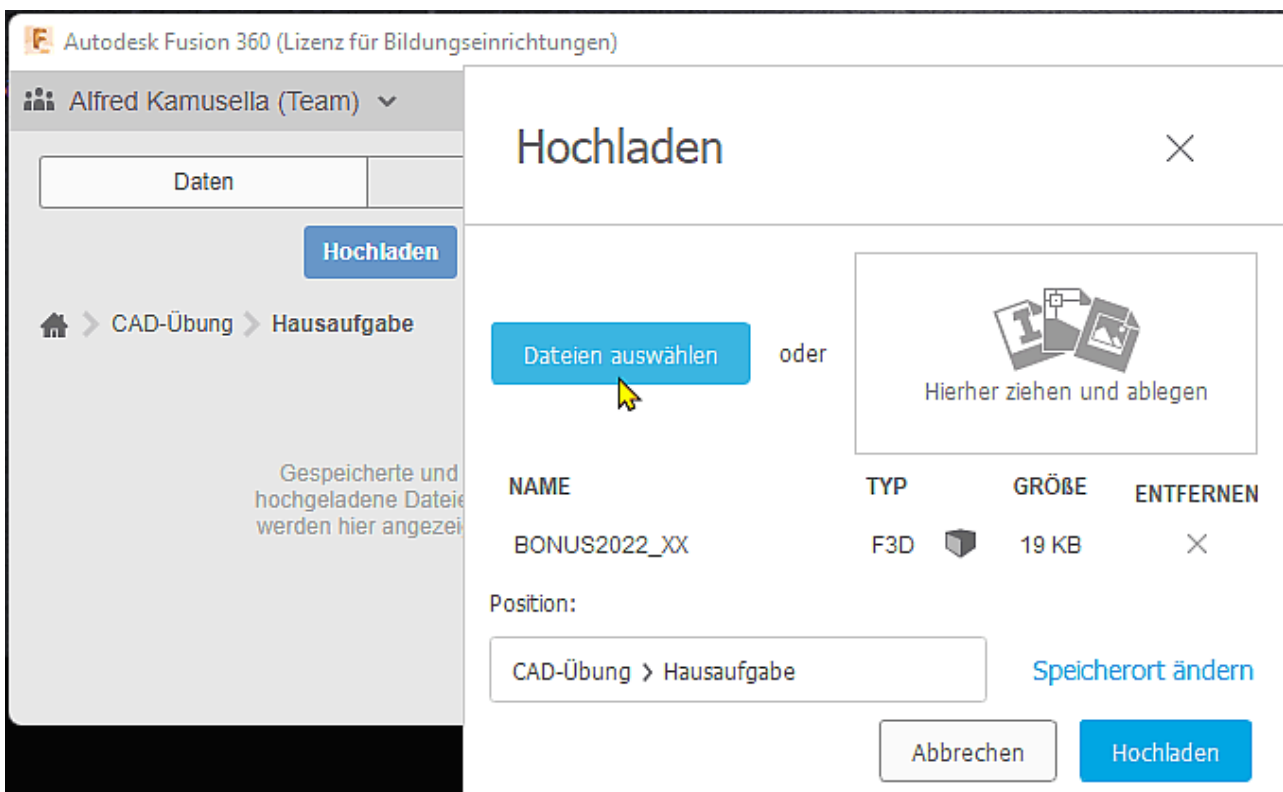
Autodesk Fusion 360 (Lizenz für Bildungseinrichtungen)

Alfred Kamusella (Team)

Daten

Hochladen

CAD-Übung > Hausaufgabe

Gespeicherte und hochgeladene Datei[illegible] werden hier angezei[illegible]

Hochladen

Dateien auswählen

oder

Hierher ziehen und ablegen

| NAME | TYP | GRÖßE | ENTFERNEN |
|---|---|---|---|
| BONUS2022_XX | F3D | 19 KB | × |

Position:

CAD-Übung > Hausaufgabe

Speicherort ändern

Abbrechen

Hochladen